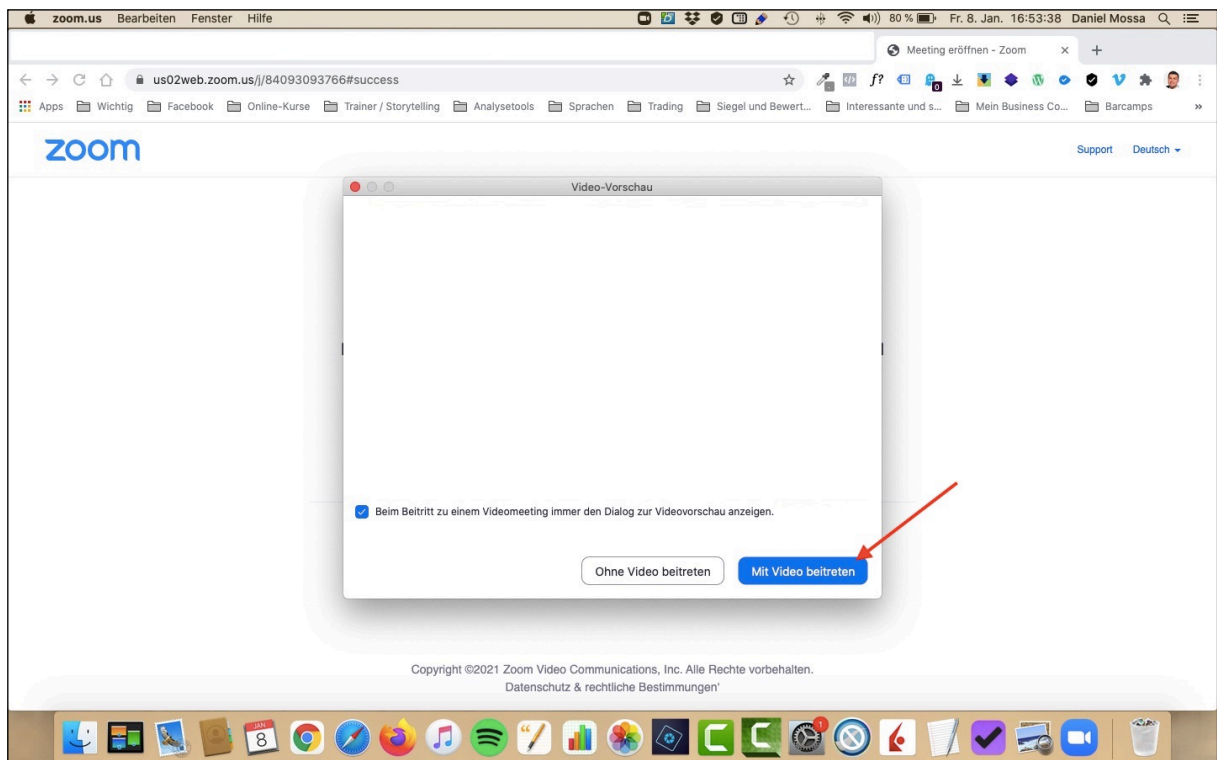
zoom.us Bearbeiten Fenster Hilfe 80 % Fr. 8. Jan. 16:53:38 Daniel Mossa

Meeting eröffnen - Zoom

us02web.zoom.us/j/84093093766#success

Apps Wichtig Facebook Online-Kurse Trainer / Storytelling Analysetools Sprachen Trading Siegel und Bewert... Interessante und s... Mein Business Co... Barcamps

zoom

Support Deutsch

Video-Vorschau

Beim Beitritt zu einem Videomeeting immer den Dialog zur Videovorschau anzeigen.

Ohne Video beitreten

Mit Video beitreten

Copyright ©2021 Zoom Video Communications, Inc. Alle Rechte vorbehalten.
Datenschutz & rechtliche Bestimmungen'

JAN 8

1